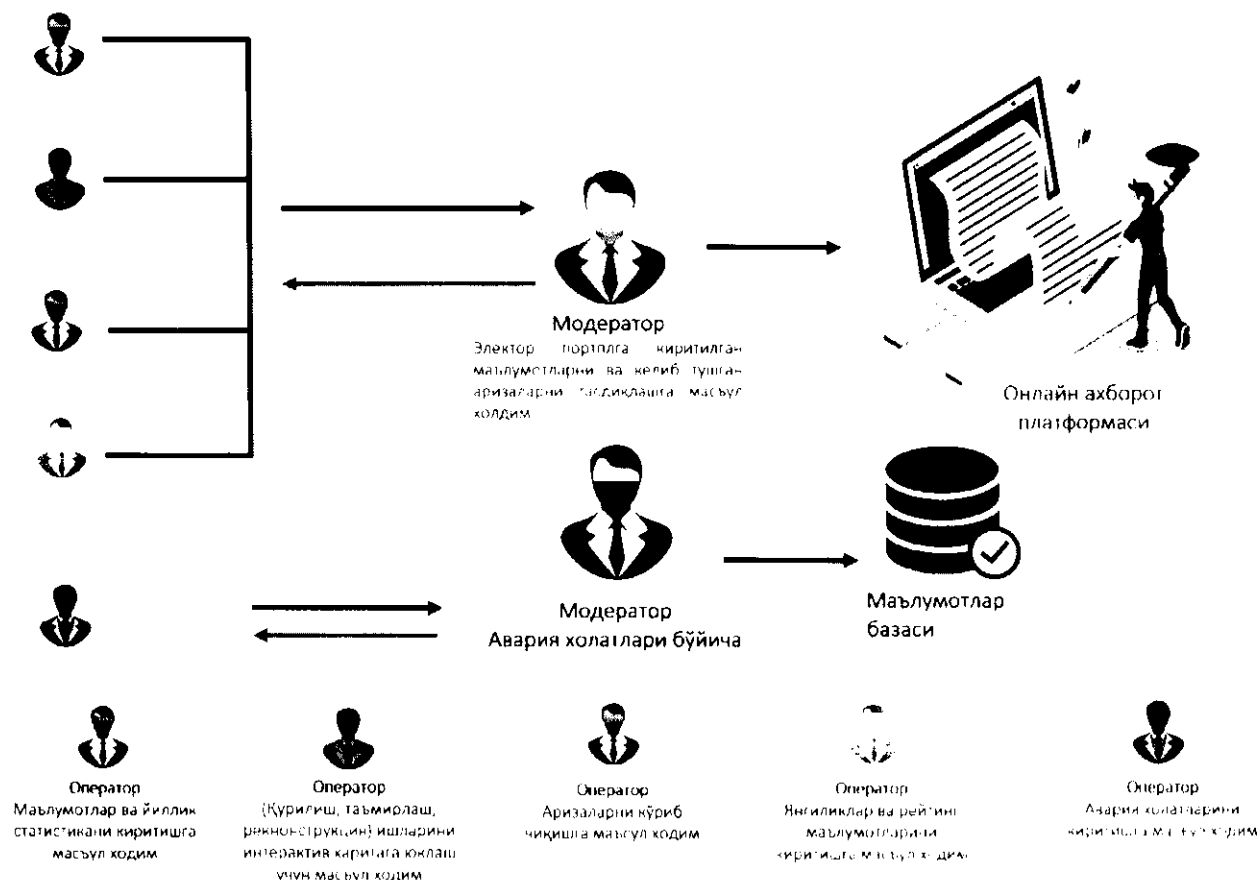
Модератор
Электор порталга киритилган маълумотларни ва келиб тушган аризаларни тасдиқлашга масъул ходим

Онлайн ахборот платформаси

Модератор
Авария холатлари бўйича

Маълумотлар базаси

Оператор
Маълумотлар ва йиллик статистикани киритишга масъул ходим

Оператор
(Қурилиш, таъмирлаш, рекнострукция) ишларини интерактив каритага юклаш учун масъул ходим

Оператор
Аризаларни кўриб чиқишга масъул ходим

Оператор
Янгиликлар ва рейтинг маълумотларини киритишга масъул ходим

Оператор
Авария холатларини киритишга масъул ходим